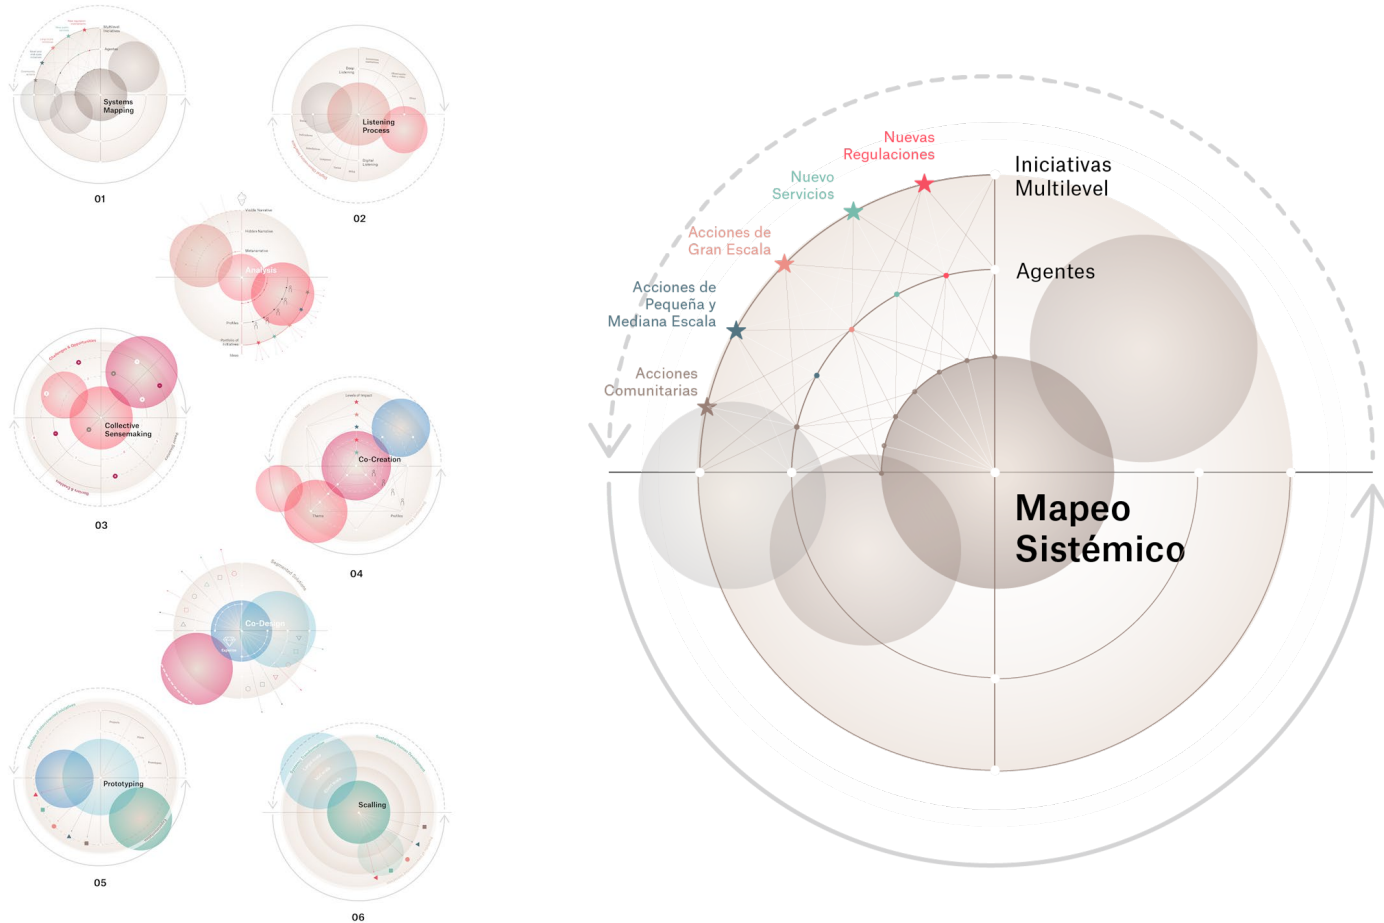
Systems Mapping

01

Listening Process

02

Analysis

Collective Sensemaking

03

Co-Creation

04

Co-Design

Prototyping

05

Scalling

06

Nuevas Regulaciones

Nuevo Servicios

Acciones de Gran Escala

Acciones de Pequeña y Mediana Escala

Acciones Comunitarias

Iniciativas Multilevel

Agentes

Mapeo Sistémico